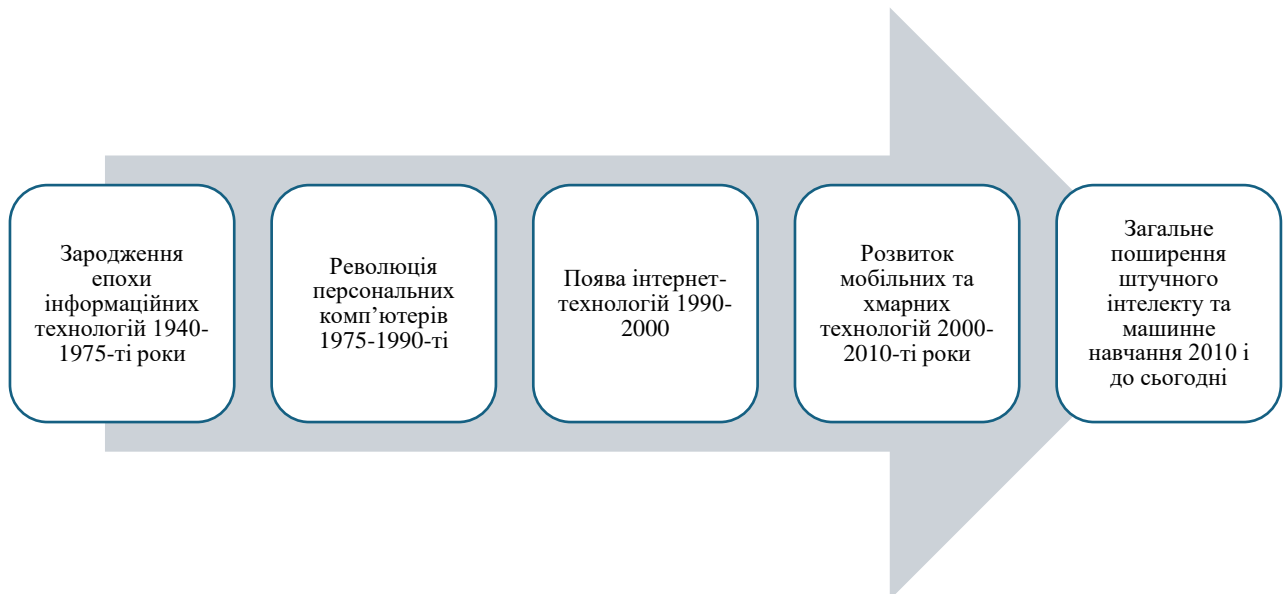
Зародження епохи інформаційних технологій 1940-1975-ті роки

Революція персональних комп’ютерів 1975-1990-ті

Поява інтернет-технологій 1990-2000

Розвиток мобільних та хмарних технологій 2000-2010-ті роки

Загальне поширення штучного інтелекту та машинне навчання 2010 і до сьогодні